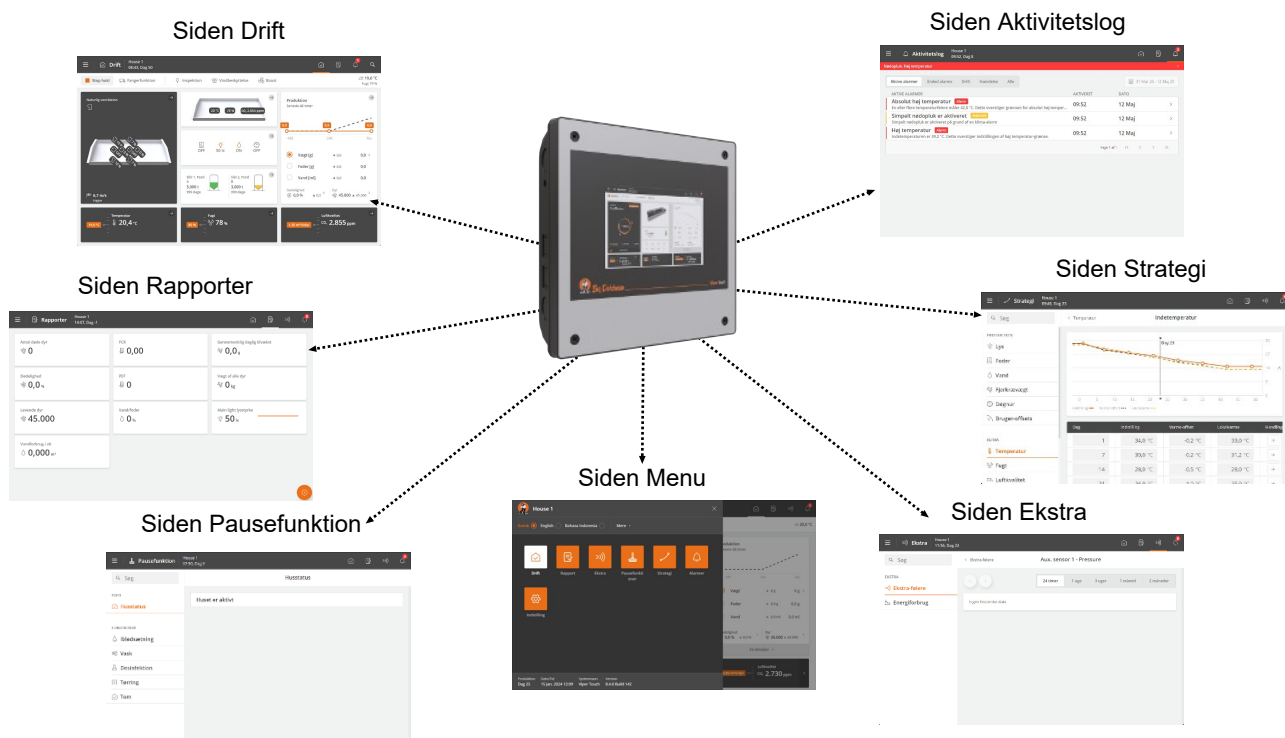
Siden Drift

Drift
House 1
09:05, Dag 30

Siden Aktivitetslog

Aktivitetslog
House 1
09:52, Dag 0

Absolut høj temperatur
Simpelt nødopluk er aktiveret
Høj temperatur

09:52
12 Maj
09:52
12 Maj
09:52
12 Maj

Siden Rapporter

Rapporter
House 1

Antal døde dyr
0
FCR
0,00
0,0
Dødelighed
0,0 %
PEF
0
0 kg
Levende dyr
45.000
0 %
50 %
0,000

Siden Strategi

Strategi
Indetemperatur
Lys
Foder
Vand
Fjerkrævægt
Døgnur
Temperatur
Fugt
Luftkvalitet

Siden Menu

House 1
Dansk
English
Bahasa Indonesia
Mere
Drift
Rapport
Ekstra
Pausefunktion
Strategi
Alarmer
Indstilling
2.730 ppm

Siden Pausefunktion

Pausefunktion
House 1
Søg
Husstatus
Huset er aktivt
Husstatus
Iblødsætning
Vask
Desinfektion
Tørring
Tom

Siden Ekstra

Ekstra
House 1
Søg
Aux. sensor 1 - Pressure
Ekstra-følere
Energiforbrug